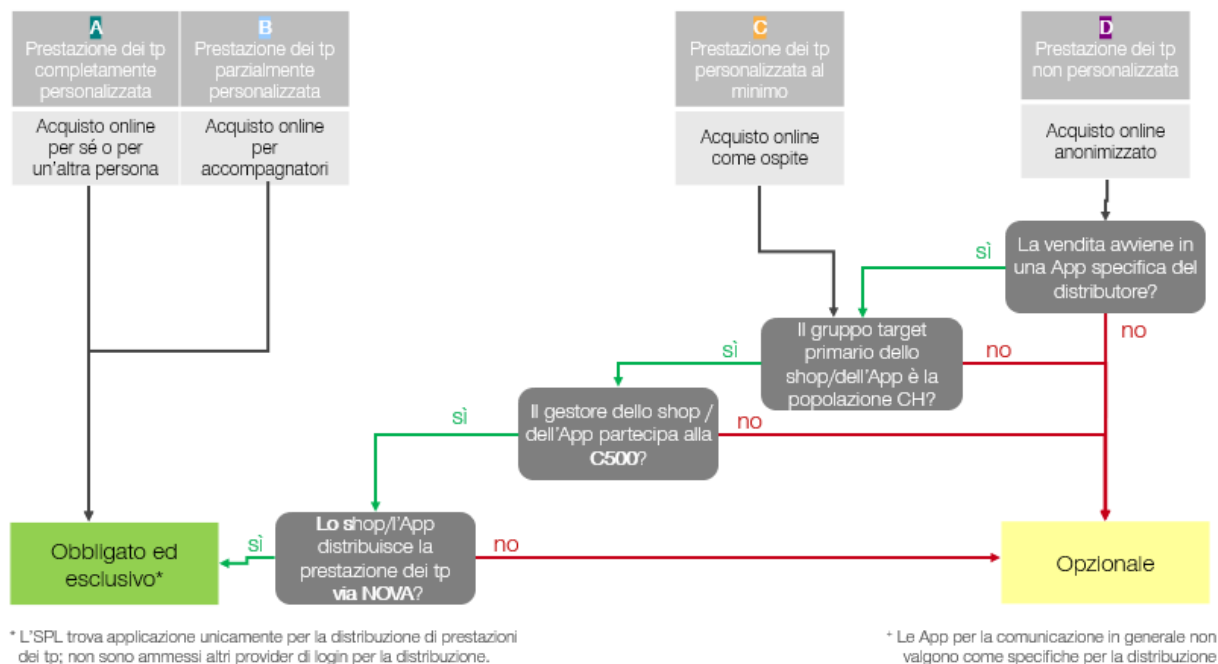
A
Prestazione dei tp completamente personalizzata

Acquisto online per sé o per un'altra persona

B
Prestazione dei tp parzialmente personalizzata

Acquisto online per accompagnatori

C
Prestazione dei tp personalizzata al minimo

Acquisto online come ospite

D
Prestazione dei tp non personalizzata

Acquisto online anonimizzato

La vendita avviene in una App specifica del distributore?

sì

no

Il gruppo target primario dello shop/dell'App è la popolazione CH?

sì

no

Il gestore dello shop / dell'App partecipa alla C500?

sì

no

Lo shop/l'App distribuisce la prestazione dei tp via NOVA?

sì

no

Obbligato ed esclusivo*

Opzionale

* L'SPL trova applicazione unicamente per la distribuzione di prestazioni dei tp; non sono ammessi altri provider di login per la distribuzione.

+ Le App per la comunicazione in generale non valgono come specifiche per la distribuzione